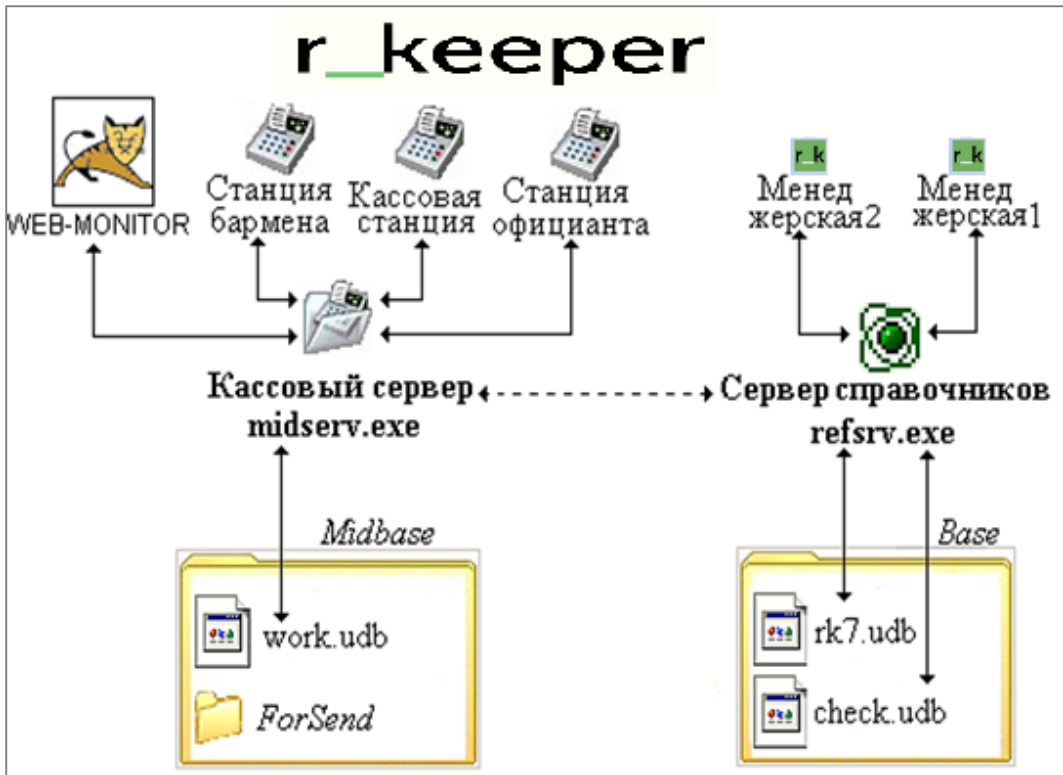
r_keeper

WEB-MONITOR

Станция бармена

Кассовая станция

Станция официанта

r_k
Менеджерская2

r_k
Менеджерская1

Кассовый сервер
midserv.exe

Сервер справочников
refsrv.exe

Midbase

work.udb

ForSend

Base

rk7.udb

check.udb